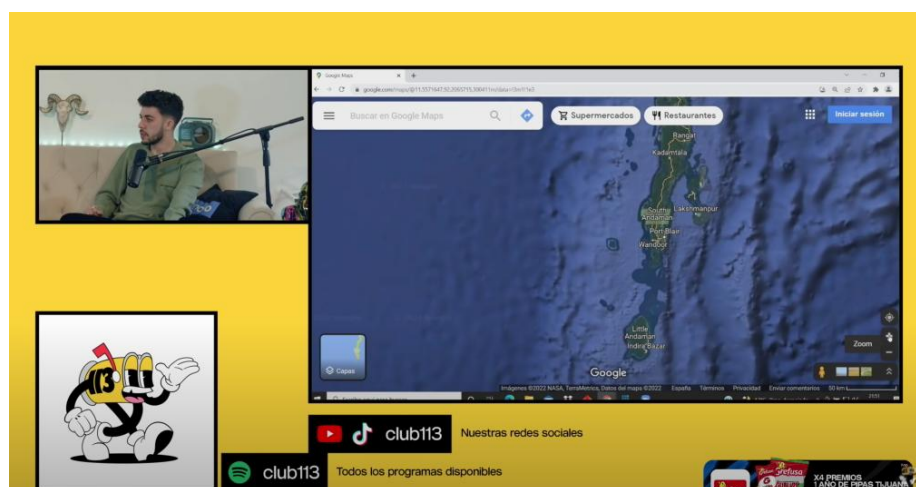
Google Maps

google.com/maps/@11.5571647,92.2065715,308411m/data=!3m1!1e3

Buscar en Google Maps

Supermercados

Restaurantes

Iniciar sesión

Rangat

Kadamtala

Lakshmanpur

South Andaman

Port Blair

Wandoor

Little Andaman

Indira Bazar

Capas

Google

Zoom

Imágenes ©2022 NASA, TerraMetrics, Datos del mapa ©2022 España Términos Privacidad Enviar comentarios 50 km

113

club113

Nuestras redes sociales

club113

Todos los programas disponibles

X4 PREMIOS
1 AÑO DE PIPAS TIJUANA

Refusa